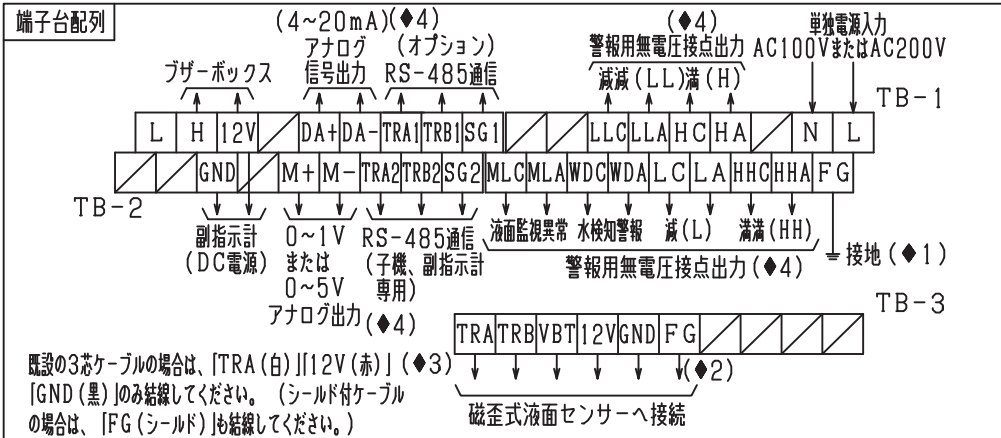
端子台配列

(4~20mA)(◆4)
アナログ信号出力

(オプション)
RS-485通信

ブザーボックス

(◆4)
警報用無電圧接点出力
減減(LL)満(H)

単独電源入力
AC100VまたはAC200V

TB-1

| L | H | 12V | | DA+ | DA- | TRA1 | TRB1 | SG1 | | | LLC | LLA | HC | HA | | N | L |
|---|---|---|---|---|---|---|---|---|---|---|---|---|---|---|---|---|---|

| | | GND | | M+ | M- | TRA2 | TRB2 | SG2 | MLC | MLA | WDC | WDA | LC | LA | HHC | HHA | FG |
|---|---|---|---|---|---|---|---|---|---|---|---|---|---|---|---|---|---|

TB-2

副指示計
(DC電源)

0~1V
または
0~5V
アナログ出力(◆4)

RS-485通信
(子機、副指示計専用)

液面監視異常 水検知警報 減(L) 満満(HH)
警報用無電圧接点出力(◆4)

接地(◆1)

TB-3

| TRA | TRB | VBT | 12V | GND | FG | | | | |
|---|---|---|---|---|---|---|---|---|---|

(◆2)

磁歪式液面センサーへ接続

既設の3芯ケーブルの場合は、「TRA(白)」「12V(赤)」(◆3)「GND(黒)」のみ結線してください。(シールド付ケーブルの場合は、「FG(シールド)」も結線してください。)